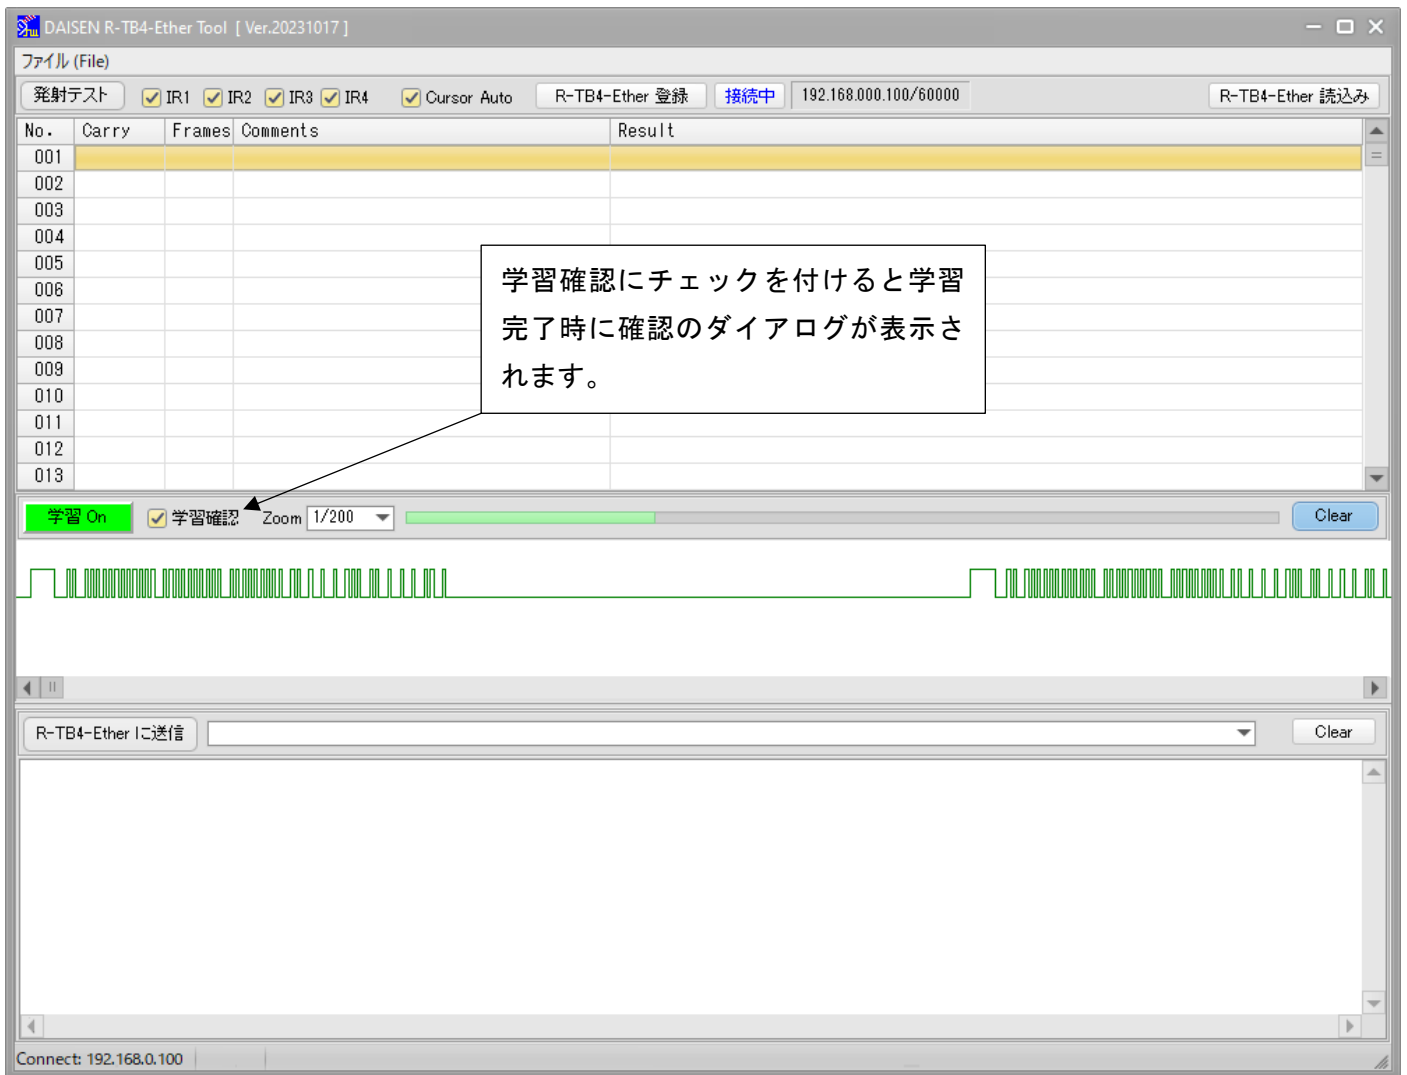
DAISEN R-TB4-Ether Tool [ Ver.20231017 ]

ファイル (File)

発射テスト IR1 IR2 IR3 IR4 Cursor Auto R-TB4-Ether 登録 接続中 192.168.000.100/60000 R-TB4-Ether 読込み

| No. | Carry | Frames | Comments | Result |
|---|---|---|---|---|
| 001 | | | | |
| 002 | | | | |
| 003 | | | | |
| 004 | | | | |
| 005 | | | | |
| 006 | | | | |
| 007 | | | | |
| 008 | | | | |
| 009 | | | | |
| 010 | | | | |
| 011 | | | | |
| 012 | | | | |
| 013 | | | | |

学習確認にチェックを付けると学習完了時に確認のダイアログが表示されます。

学習 On 学習確認 Zoom 1/200 Clear

R-TB4-Ether に送信 Clear

Connect: 192.168.0.100